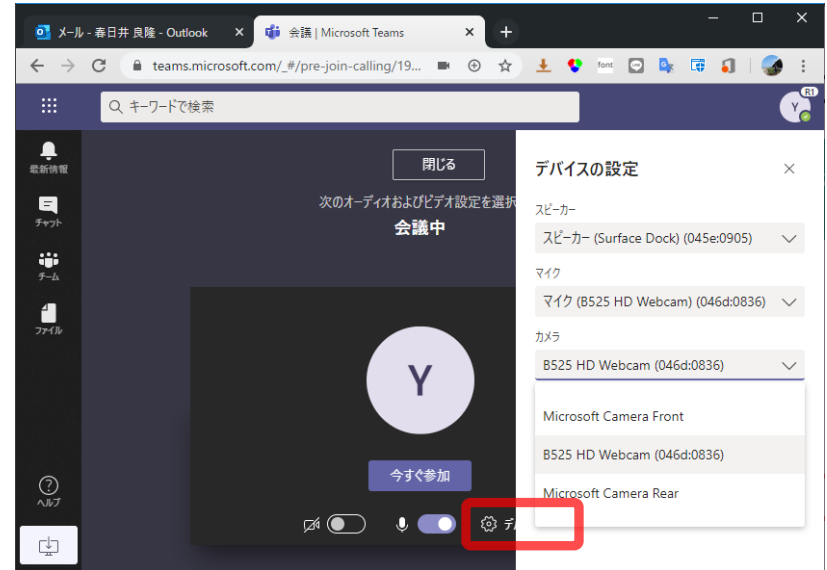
メール - 春日井 良隆 - Outlook
会議 | Microsoft Teams
teams.microsoft.com/_#/pre-join-calling/19...
font
キーワードで検索
Y
R1
最新情報
チャット
チーム
ファイル
ヘルプ
閉じる
次のオーディオおよびビデオ設定を選択
会議中
Y
今すぐ参加
デ
デバイスの設定
スピーカー
スピーカー (Surface Dock) (045e:0905)
マイク
マイク (B525 HD Webcam) (046d:0836)
カメラ
B525 HD Webcam (046d:0836)
Microsoft Camera Front
B525 HD Webcam (046d:0836)
Microsoft Camera Rear